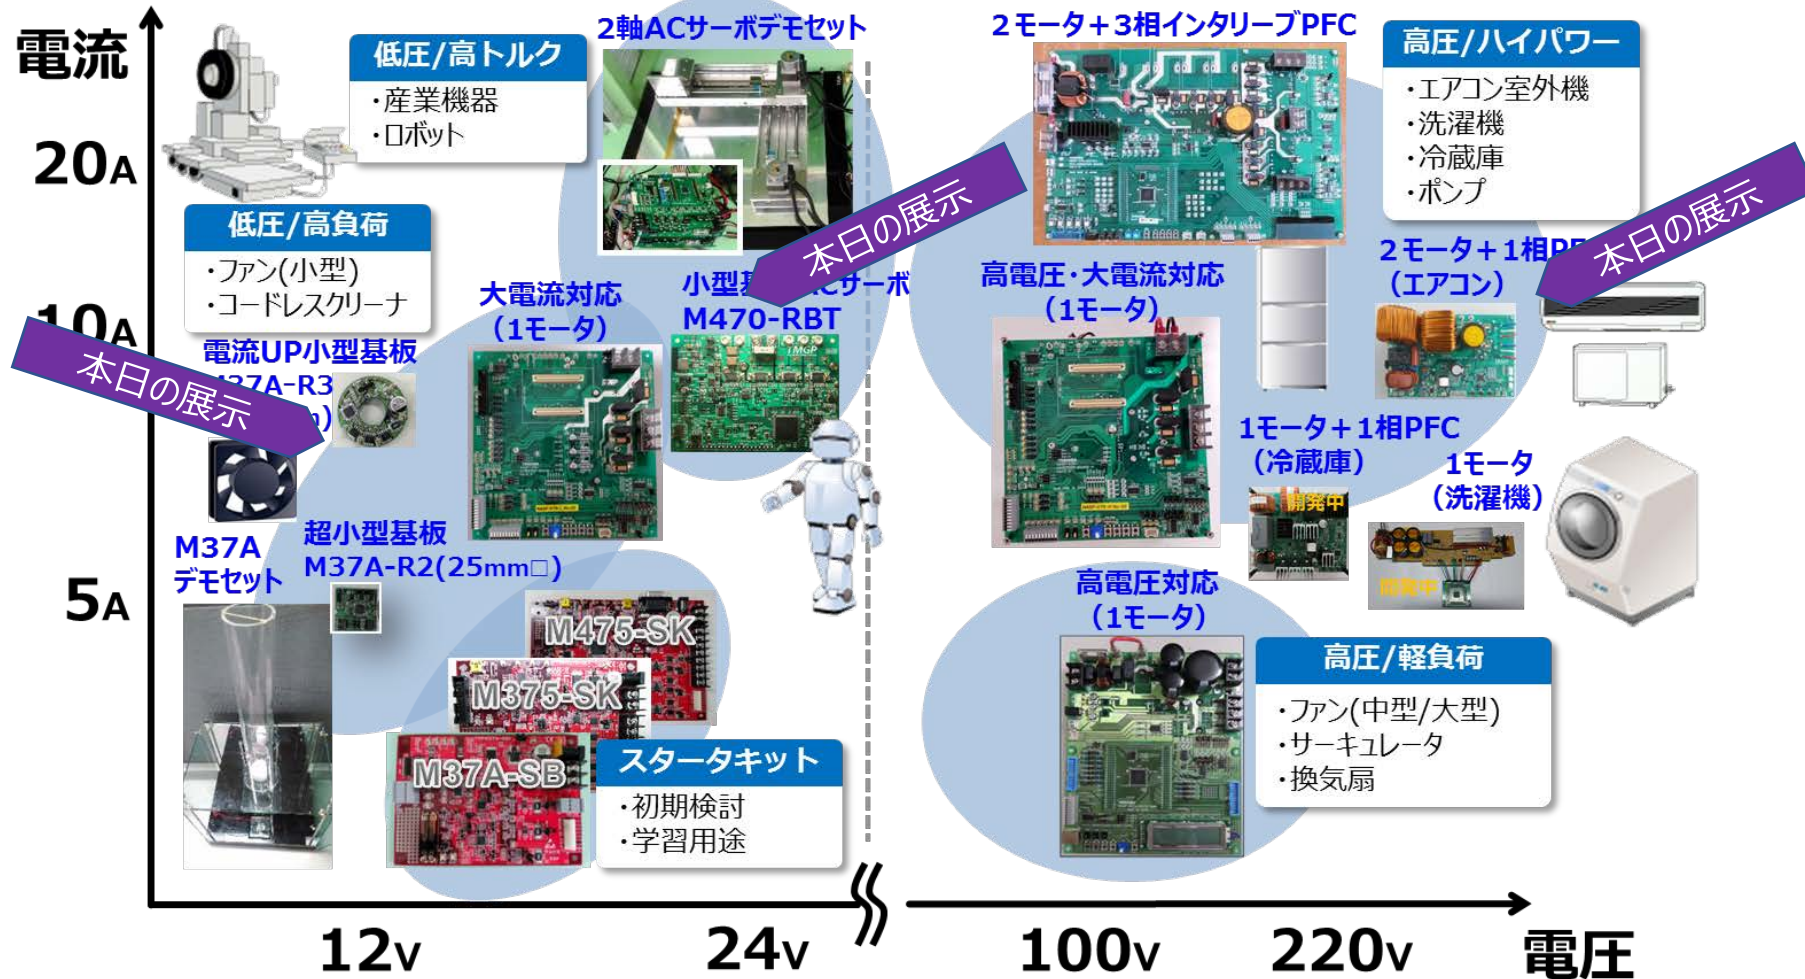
電流

20A

10A

5A

低圧/高トルク
・産業機器
・ロボット

低圧/高負荷
・ファン(小型)
・コードレスクリーナ

2軸ACサーボデモセット

本日の展示

小型基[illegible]Cサーボ
M470-RBT

大電流対応
(1モータ)

電流UP小型基板
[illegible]7A-R3
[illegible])

本日の展示

超小型基板
M37A-R2(25mm□)

M37A
デモセット

M475-SK

M375-SK

M37A-SB

スタータキット
・初期検討
・学習用途

2モータ+3相インタリーブPFC

高圧/ハイパワー
・エアコン室外機
・洗濯機
・冷蔵庫
・ポンプ

高電圧・大電流対応
(1モータ)

2モータ+1相P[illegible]
(エアコン)

本日の展示

1モータ+1相PFC
(冷蔵庫)

開発中

1モータ
(洗濯機)

開発中

高電圧対応
(1モータ)

高圧/軽負荷
・ファン(中型/大型)
・サーキュレータ
・換気扇

12v 24v 100v 220v 電圧